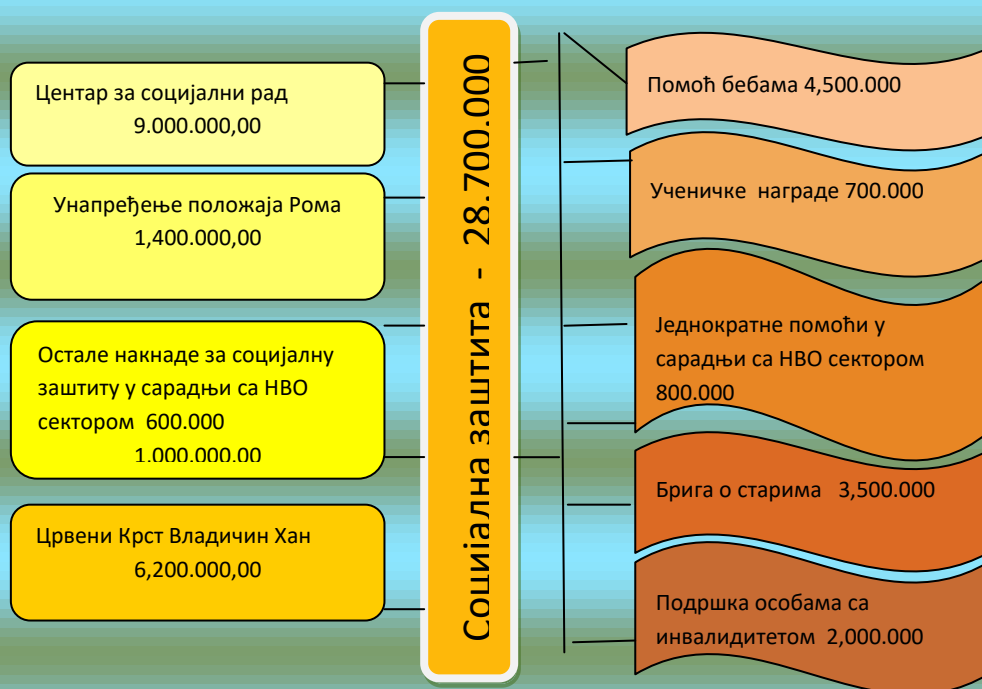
Центар за социјални рад
9.000.000,00

Унапређење положаја Рома
1,400.000,00

Остале накнаде за социјалну заштиту у сарадњи са НВО сектором 600.000
1.000.000.00

Црвени Крст Владичин Хан
6,200.000,00

Социјална заштита - 28.700.000

Помоћ бебама 4,500.000

Ученичке награде 700.000

Једнократне помоћи у сарадњи са НВО сектором 800.000

Брига о старима 3,500.000

Подршка особама са инвалидитетом 2,000.000